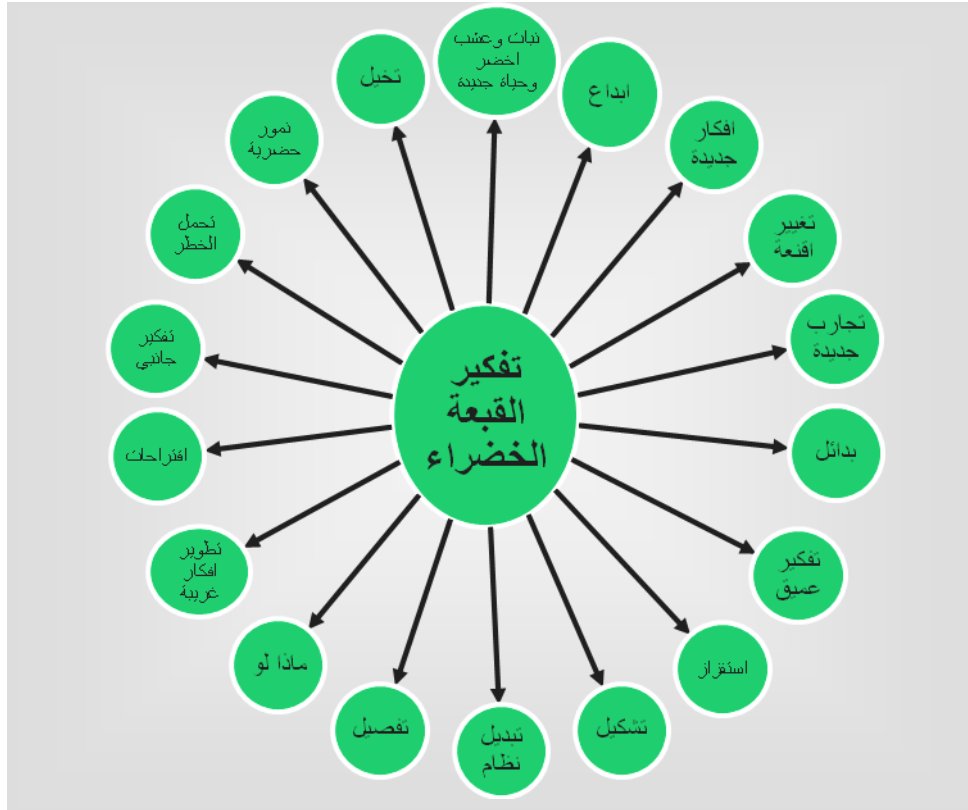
تفكير القبعة الخضراء

نبات وعشب اخضر وحياة جديدة

ابداع

أفكار جديدة

تغيير أقنعة

تجارب جديدة

بدائل

تفكير عميق

استفزاز

تشكيل

تبديل نظام

تفصيل

ماذا لو

تطوير أفكار غريبة

اقتراحات

تفكير جانبي

تحمل الخطر

نمور حضرية

تخيل